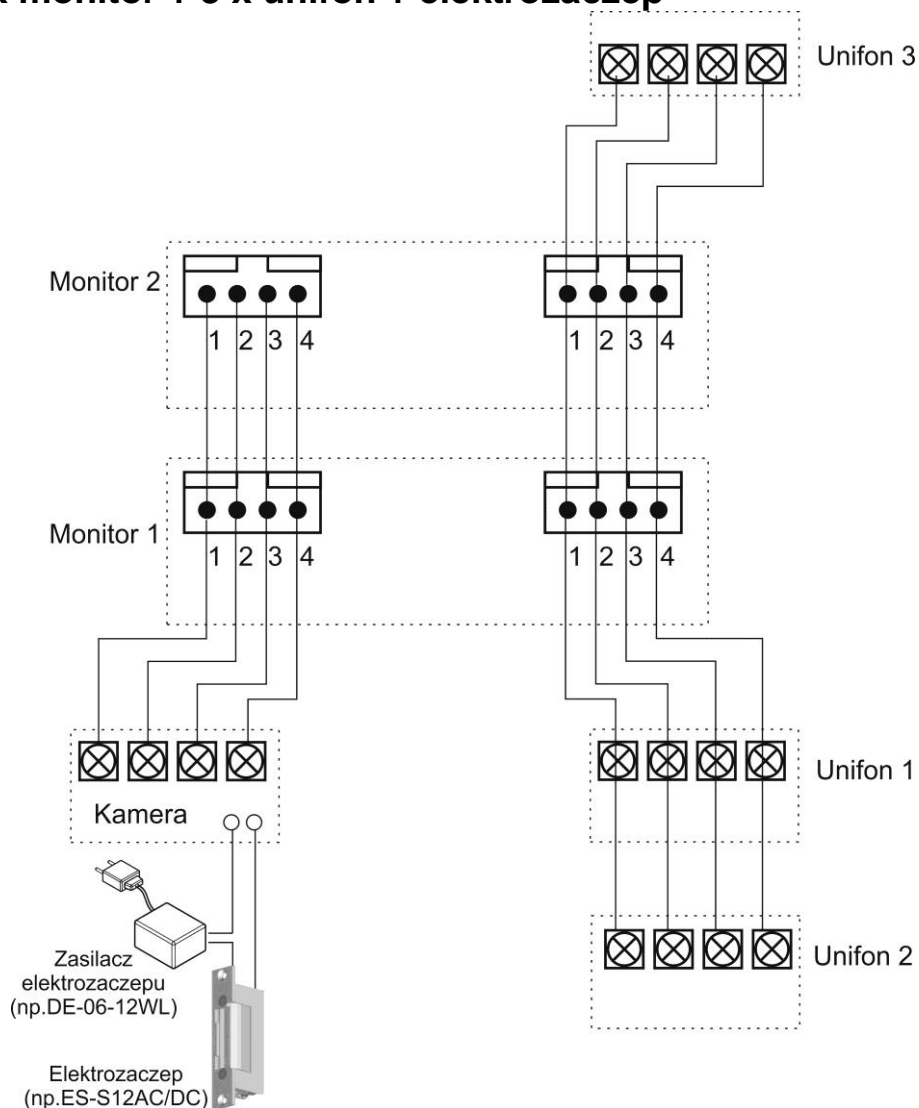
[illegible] monitor + 3 x unifon + elektrozaczep

Unifon 3

Monitor 2

1 2 3 4

1 2 3 4

Monitor 1

1 2 3 4

1 2 3 4

Kamera

Unifon 1

Unifon 2

Zasilacz elektrozaczepu (np.DE-06-12WL)

Elektrozaczep (np.ES-S12AC/DC)